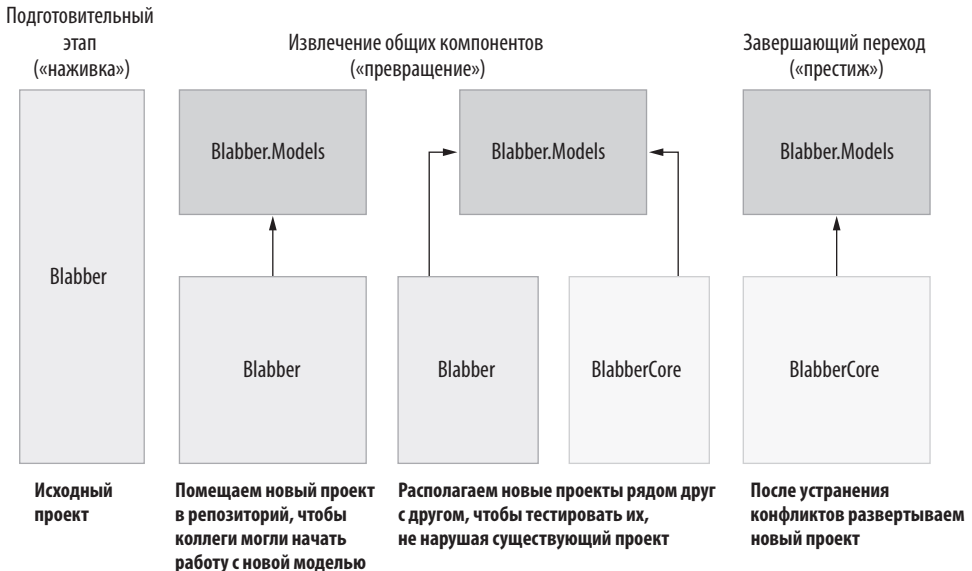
Подготовительный этап («наживка»)

Извлечение общих компонентов («превращение»)

Завершающий переход («престиж»)

Blabber.Models

Blabber.Models

Blabber.Models

Blabber

Blabber

Blabber

BlabberCore

BlabberCore

**Исходный проект**

**Помещаем новый проект в репозиторий, чтобы коллеги могли начать работу с новой моделью**

**Располагаем новые проекты рядом друг с другом, чтобы тестировать их, не нарушая существующий проект**

**После устранения конфликтов развертываем новый проект**